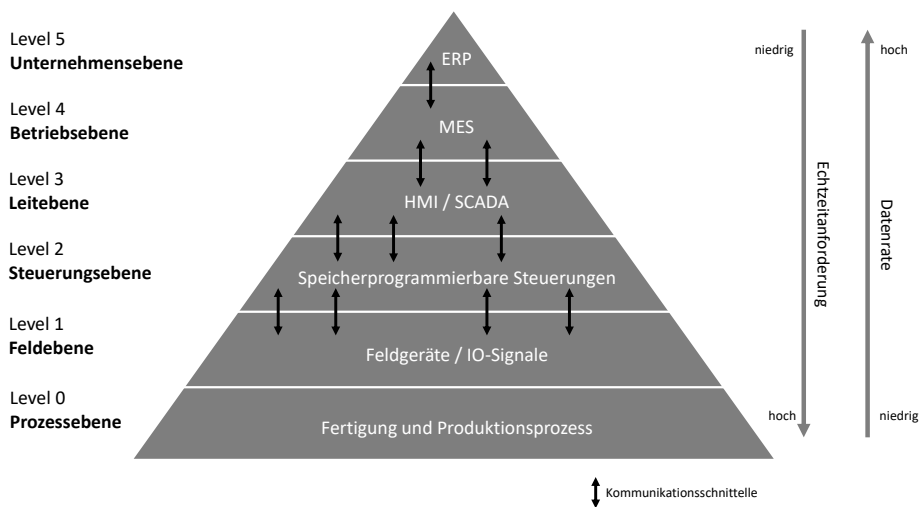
Level 5
**Unternehmensebene**

Level 4
**Betriebsebene**

Level 3
**Leitebene**

Level 2
**Steuerungsebene**

Level 1
**Feldebene**

Level 0
**Prozessebene**

ERP

MES

HMI / SCADA

Speicherprogrammierbare Steuerungen

Feldgeräte / IO-Signale

Fertigung und Produktionsprozess

niedrig
Echtzeitanforderung
hoch

hoch
Datenrate
niedrig

Kommunikationsschnittelle